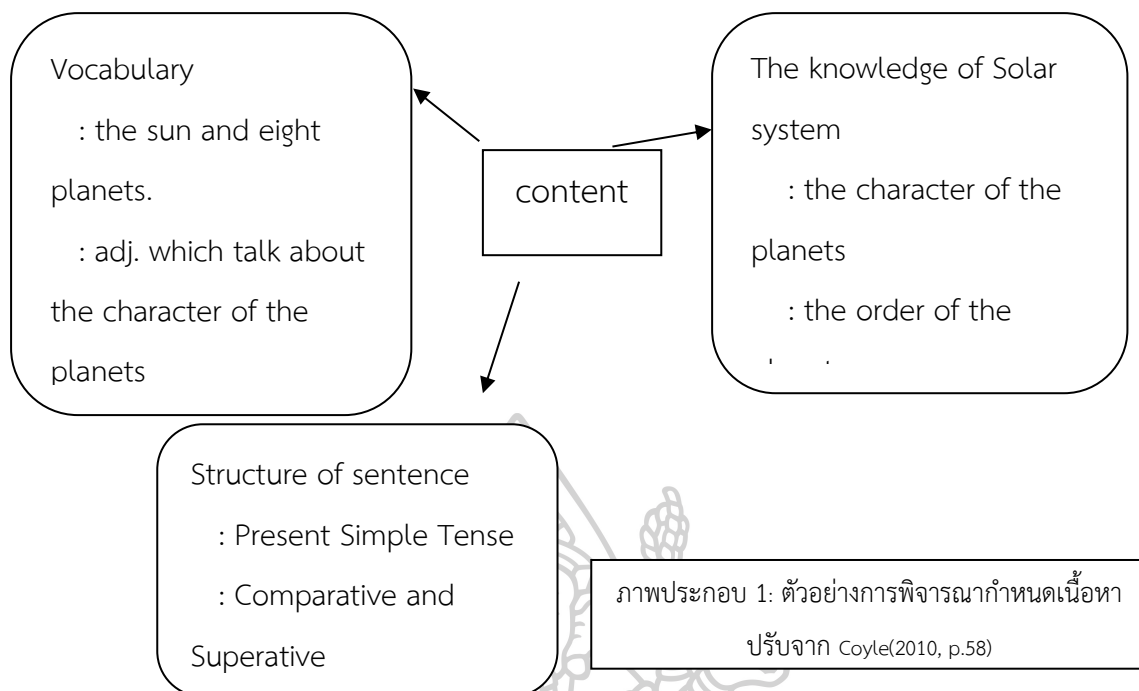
Vocabulary

: the sun and eight planets.

: adj. which talk about the character of the planets

content

The knowledge of Solar system

: the character of the planets

: the order of the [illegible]

Structure of sentence

: Present Simple Tense

: Comparative and Superative

ภาพประกอบ 1: ตัวอย่างการพิจารณากำหนดเนื้อหา ปรับจาก Coyle(2010, p.58)